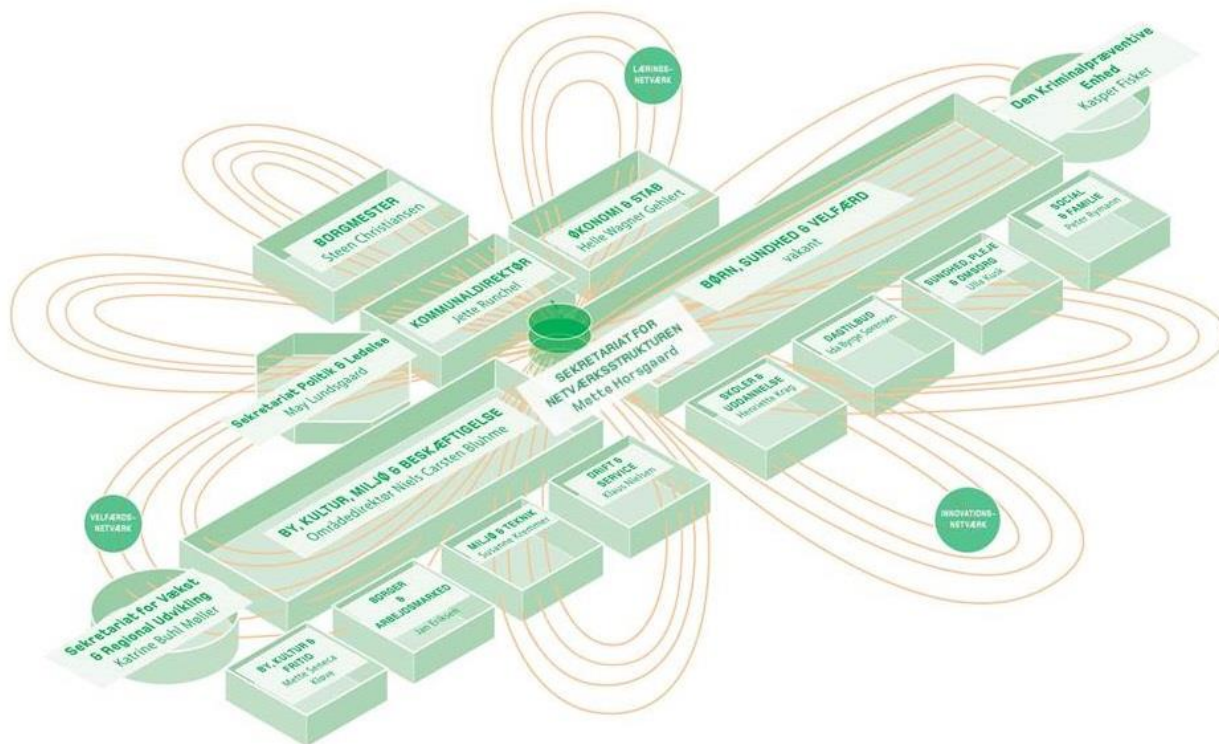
LÆRINGS-NETVÆRK

Den Kriminalpræventive Enhed
Kasper Fisker

BORGMESTER
Steen Christiansen

ØKONOMI & STAB
Helle Wagner Gehlert

BØRN, SUNDHED & VELFÆRD
vakant

SOCIAL & FAMILIE
Peter Rymann

KOMMUNALDIREKTØR
Jette Runchel

SUNDHED, PLEJE & OMSORG
Ulla Kusk

DAGTILBUD
Ida Bynge Sørensen

Sekretariat Politik & Ledelse
May Lundsgaard

SEKRETARIAT FOR NETVÆRKSSTRUKTUREN
Mette Horsgaard

SKOLER & UDDANNELSE
Henriette Krag

BY, KULTUR, MILJØ & BESKÆFTIGELSE
Områdedirektør Niels Carsten Bluhme

DRIFT & SERVICE
Klaus Nielsen

VELFÆRDS-NETVÆRK

INNOVATIONS-NETVÆRK

MILJØ & TEKNIK
Susanne Kreutmeier

BORGER & ARBEJDSMARKED
Jan Eriksen

Sekretariat for Vækst & Regional Udvikling
Katrine Buhl Møller

BY, KULTUR & FRITID
Mette Seneca Kløve